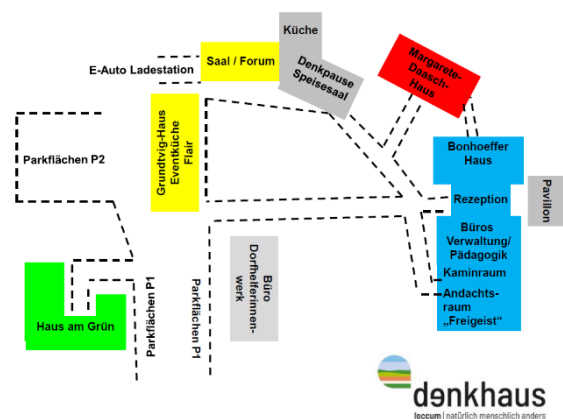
Küche

Saal / Forum

E-Auto Ladestation

Denkpause Speisesaal

Margarete-Daasch-Haus

Parkflächen P2

Grundtvig-Haus Eventküche Flair

Bonhoeffer Haus

Pavillon

Rezeption

Büros Verwaltung/ Pädagogik

Kaminraum

Andachtsraum „Freigeist“

Büro Dorfhelferinnenwerk

Parkflächen P1

Parkflächen P1

Haus am Grün

denkhaus

loccum | natürlich menschlich anders